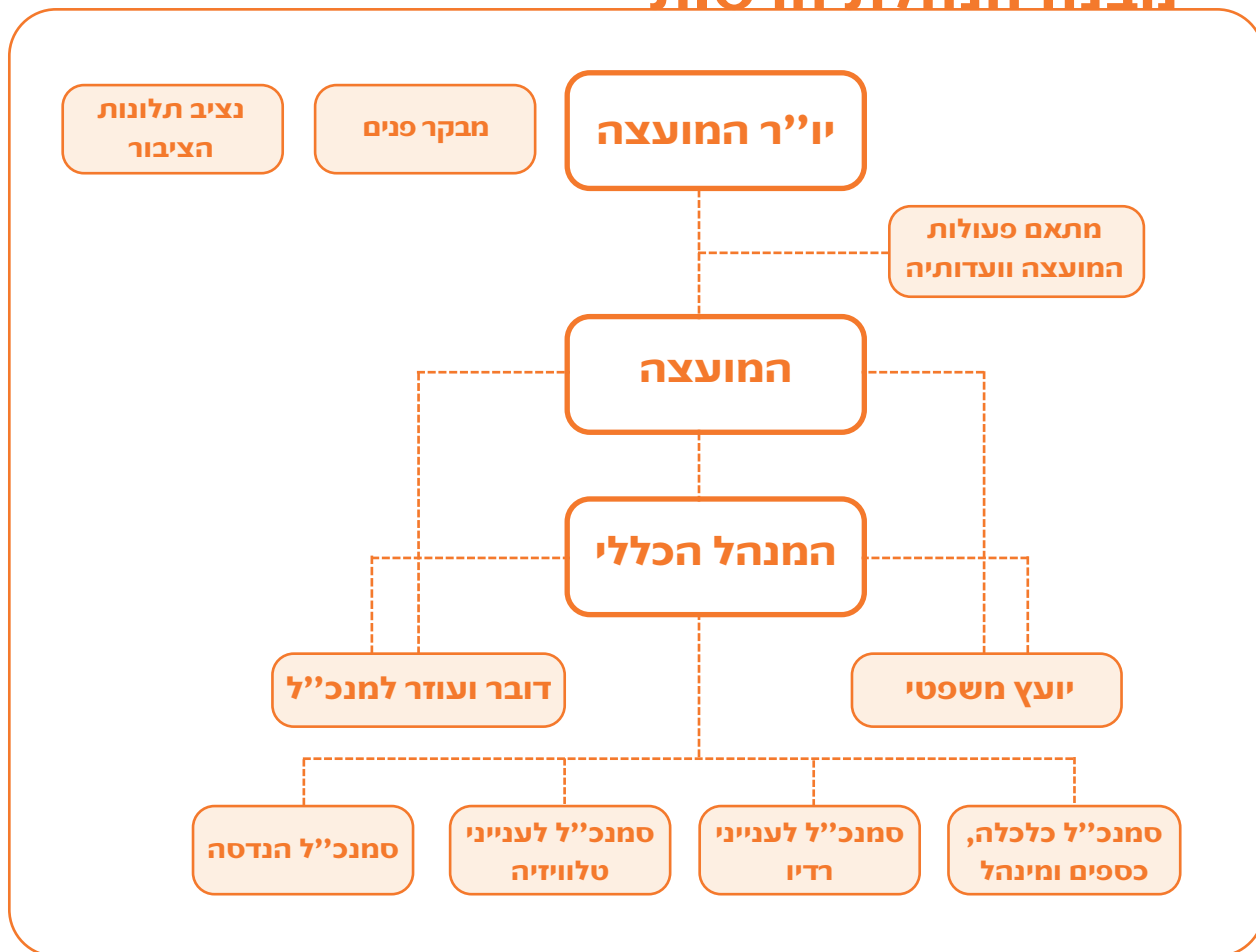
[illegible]

יו"ר המועצה

מבקר פנים

נציב תלונות הציבור

מתאם פעולות המועצה וועדותיה

המועצה

המנהל הכללי

יועץ משפטי

דובר ועוזר למנכ"ל

סמנכ"ל כלכלה, כספים ומינהל

סמנכ"ל לענייני רדיו

סמנכ"ל לענייני טלוויזיה

סמנכ"ל הנדסה